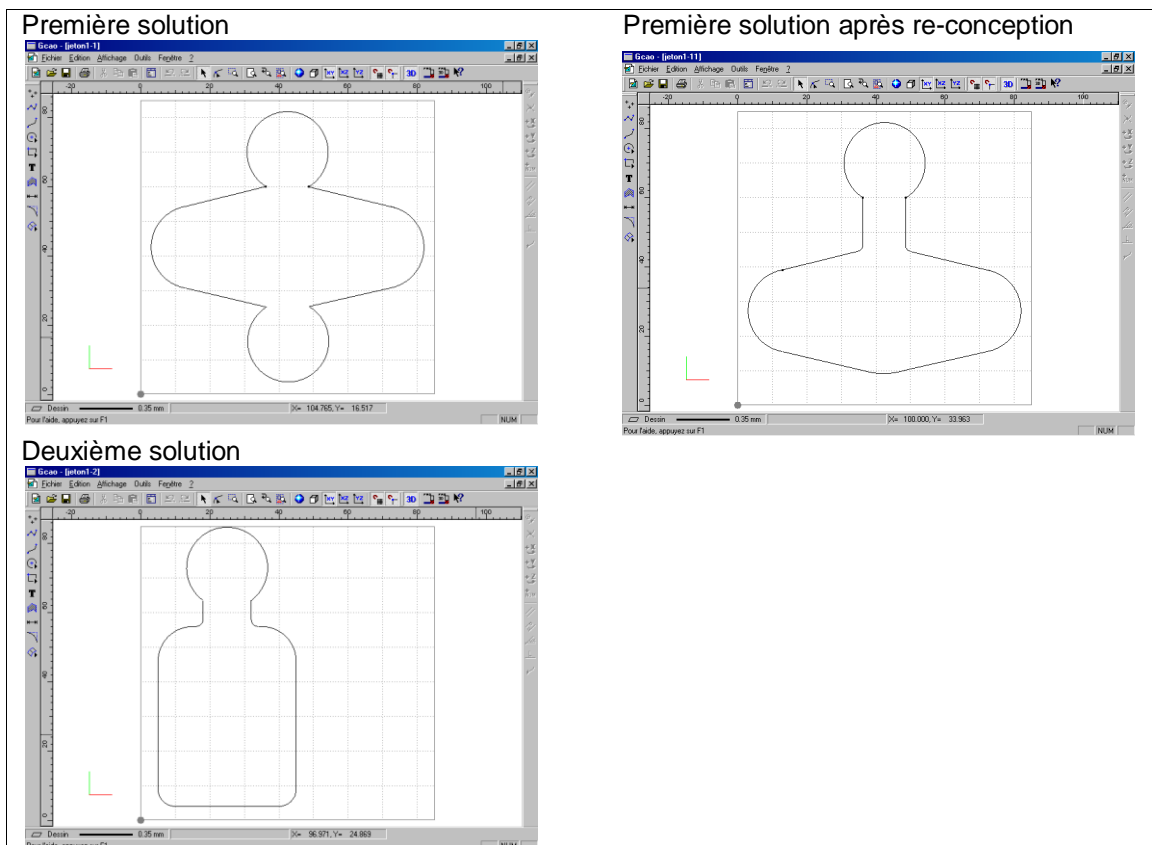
Première solution

Gcao - [jeton1-1]
Fichier Edition Affichage Outils Fenêtre ?
-20 0 20 40 60 80 100
80 60 40 20 0
Dessin 0.35 mm X= 104.765, Y= 16.517
Pour l'aide, appuyez sur F1 NUM

Première solution après re-conception

Gcao - [jeton1-11]
Fichier Edition Affichage Outils Fenêtre ?
-20 0 20 40 60 80 100
80 60 40 20 0
Dessin 0.35 mm X= 100.000, Y= 33.963
Pour l'aide, appuyez sur F1 NUM

Deuxième solution

Gcao - [jeton1-2]
Fichier Edition Affichage Outils Fenêtre ?
-20 0 20 40 60 80 100
80 60 40 20 0
Dessin 0.35 mm X= 96.971, Y= 24.869
Pour l'aide, appuyez sur F1 NUM